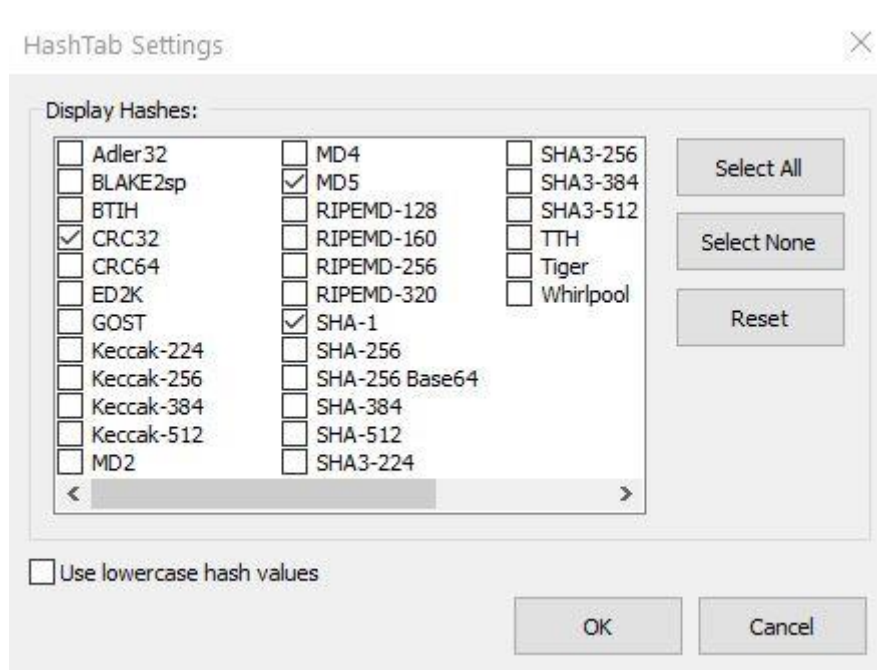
HashTab Settings

Display Hashes:

Adler32
BLAKE2sp
BTIH
CRC32
CRC64
ED2K
GOST
Keccak-224
Keccak-256
Keccak-384
Keccak-512
MD2

MD4
MD5
RIPEMD-128
RIPEMD-160
RIPEMD-256
RIPEMD-320
SHA-1
SHA-256
SHA-256 Base64
SHA-384
SHA-512
SHA3-224

SHA3-256
SHA3-384
SHA3-512
TTH
Tiger
Whirlpool

Select All
Select None
Reset

Use lowercase hash values

OK
Cancel